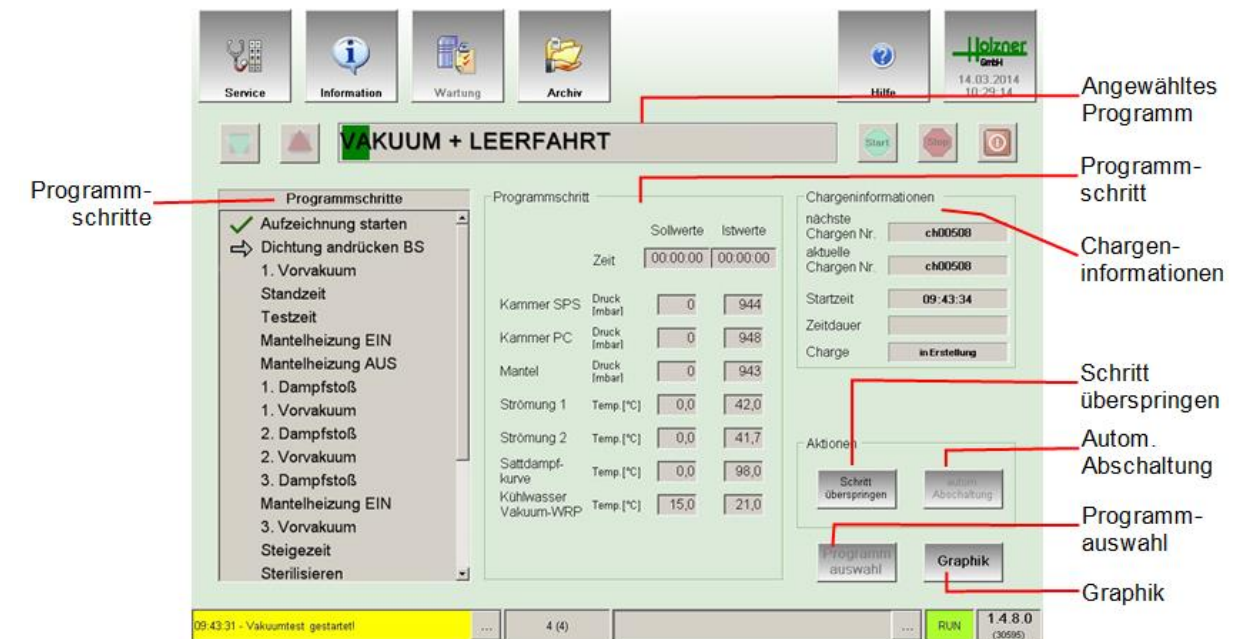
Service | Information | Wartung | Archiv | Hilfe

Holzner GmbH
14.03.2014
10:29:14

Angewähltes Programm

VAKUUM + LEERFAHRT

Start | Stop

Programmschritte

Programmschritt

Chargeninformationen

Programmschritte
Aufzeichnung starten
Dichtung andrücken BS
1. Vorvakuum
Standzeit
Testzeit
Mantelheizung EIN
Mantelheizung AUS
1. Dampfstoß
1. Vorvakuum
2. Dampfstoß
2. Vorvakuum
3. Dampfstoß
Mantelheizung EIN
3. Vorvakuum
Steigezeit
Sterilisieren

Programmschritt

| | | Sollwerte | Istwerte |
|---|---|---|---|
| | Zeit | 00:00:00 | 00:00:00 |
| Kammer SPS | Druck [mbar] | 0 | 944 |
| Kammer PC | Druck [mbar] | 0 | 948 |
| Mantel | Druck [mbar] | 0 | 943 |
| Strömung 1 | Temp.[°C] | 0,0 | 42,0 |
| Strömung 2 | Temp.[°C] | 0,0 | 41,7 |
| Sattdampfkurve | Temp.[°C] | 0,0 | 98,0 |
| Kühlwasser Vakuum-WRP | Temp.[°C] | 15,0 | 21,0 |

Chargeninformationen
nächste Chargen Nr. ch00508
aktuelle Chargen Nr. ch00508
Startzeit 09:43:34
Zeitdauer
Charge in Erstellung

Schritt überspringen

Autom. Abschaltung

Aktionen
Schritt überspringen
autom. Abschaltung

Programmauswahl

Programm auswahl
Graphik

Graphik

09:43:31 - Vakuumtest gestartet! | ... | 4 (4) | ... | RUN | 1.4.8.0 (30595)